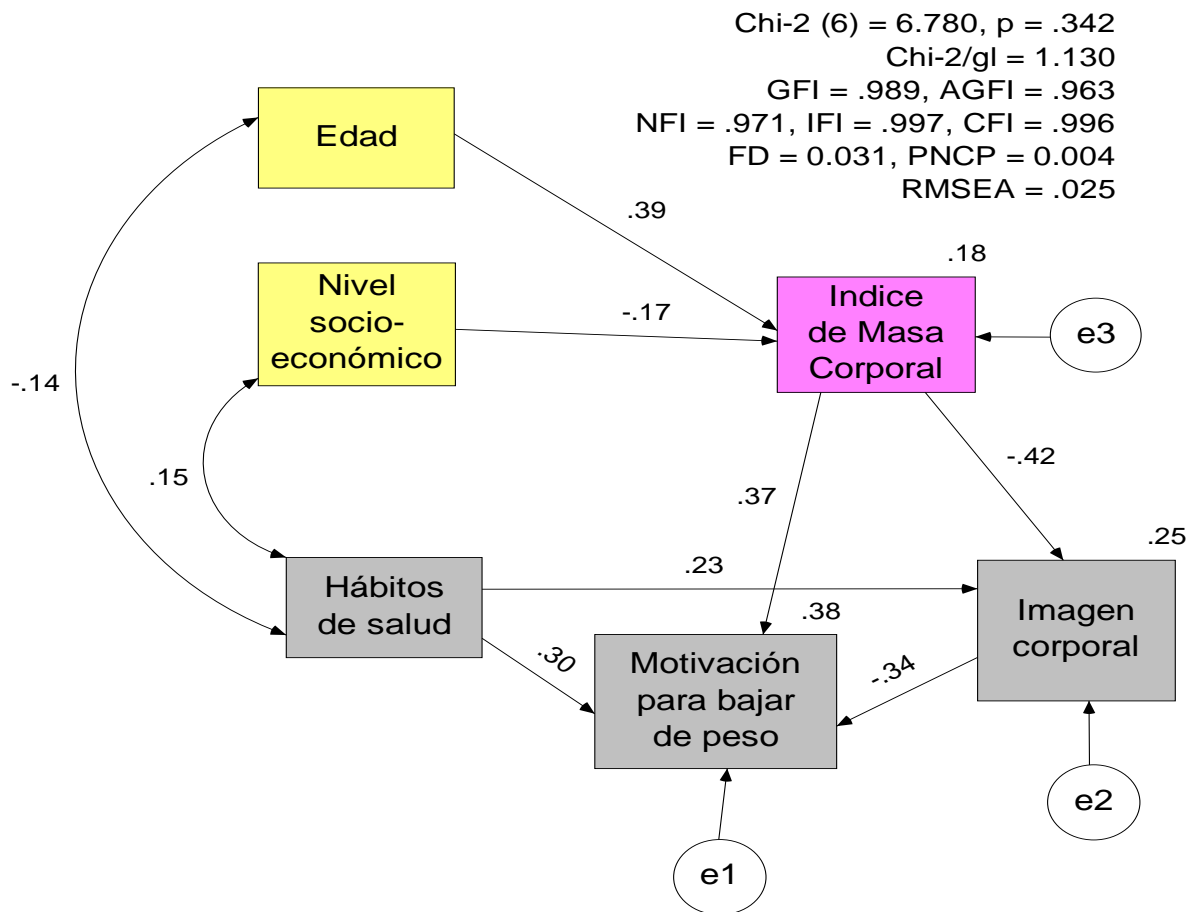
Chi-2 (6) = 6.780, p = .342
Chi-2/gl = 1.130
GFI = .989, AGFI = .963
NFI = .971, IFI = .997, CFI = .996
FD = 0.031, PNCP = 0.004
RMSEA = .025

Edad

.39

.18

Nivel socio-económico

-.17

Indice de Masa Corporal

e3

-.14

.15

-.42

.37

.25

Hábitos de salud

.23

.38

Imagen corporal

.30

Motivación para bajar de peso

-.34

e2

e1